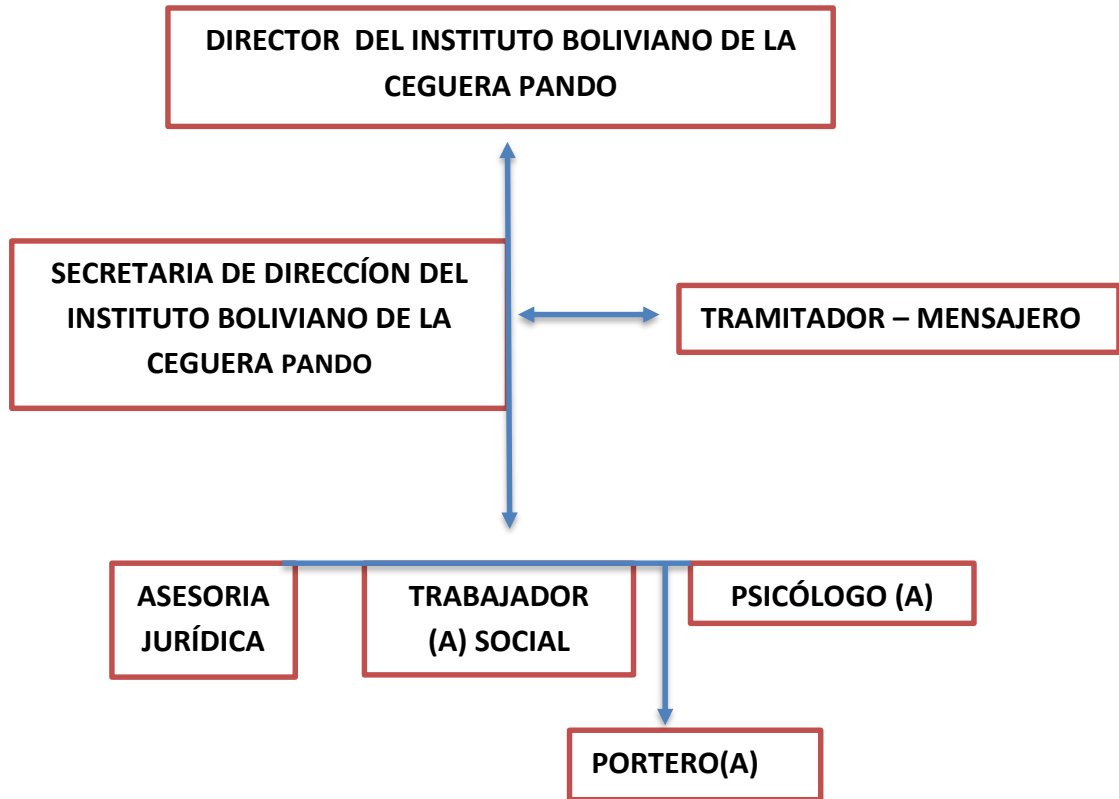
DIRECTOR DEL INSTITUTO BOLIVIANO DE LA CEGUERA PANDO

SECRETARIA DE DIRECCÍON DEL INSTITUTO BOLIVIANO DE LA CEGUERA PANDO

TRAMITADOR – MENSAJERO

ASESORIA JURÍDICA

TRABAJADOR (A) SOCIAL

PSICÓLOGO (A)

PORTERO(A)